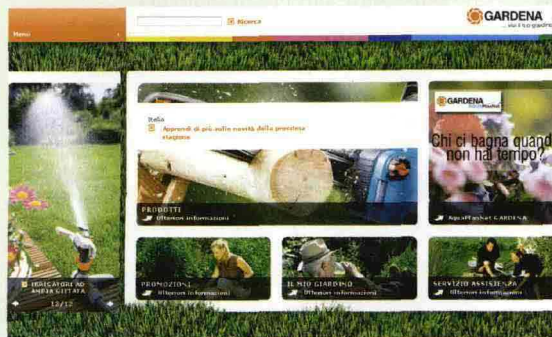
Menu

Ricerca

GARDENA
...vivi il tuo giardino

Italia
Apprendi di più sulle novità della prossima stagione

PRODOTTI
Ulteriori informazioni

GARDENA

Chi ci bagna quando non hai tempo?

AquaFlash di GARDENA

IRRIGATORI AD AMPIA GITTATA
12/12

PROMOZIONI
Ulteriori informazioni

IL MIO GIARDINO
Ulteriori informazioni

SERVIZIO ASSISTENZA
Ulteriori informazioni